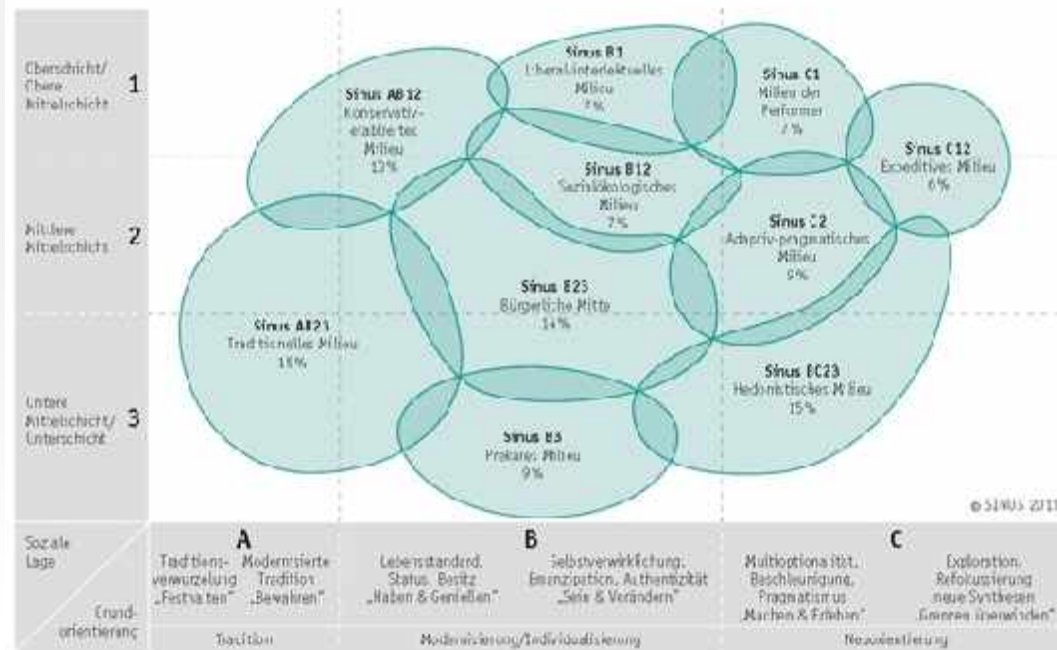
Oberschicht/ Obere Mittelschicht 1

Mittlere Mittelschicht 2

Untere Mittelschicht/ Unterschicht 3

Sinus AB12
Konservativ-etabliertes Milieu
10%

Sinus B1
Liberal-intellektuelles Milieu
7%

Sinus C1
Milieu der Performer
7%

Sinus C12
Expeditives Milieu
6%

Sinus B12
Sozialökologisches Milieu
7%

Sinus C2
Adaptiv-pragmatisches Milieu
9%

Sinus B23
Bürgerliche Mitte
14%

Sinus AB23
Traditionelles Milieu
15%

Sinus BC23
Hedonistisches Milieu
15%

Sinus B3
Prekäres Milieu
9%

© SINUS 2011

Soziale Lage

Grund-orientierung

A
Traditions-verwurzelung „Festhalten"
Modernisierte Tradition „Bewahren"

B
Lebensstandard, Status, Besitz „Haben & Genießen"
Selbstverwirklichung, Emanzipation, Authentizität „Sein & Verändern"

C
Multioptionalität, Beschleunigung, Pragmatismus „Machen & Erleben"
Exploration, Refokussierung neue Synthesen „Grenzen überwinden"

Tradition

Modernisierung/Individualisierung

Neuorientierung